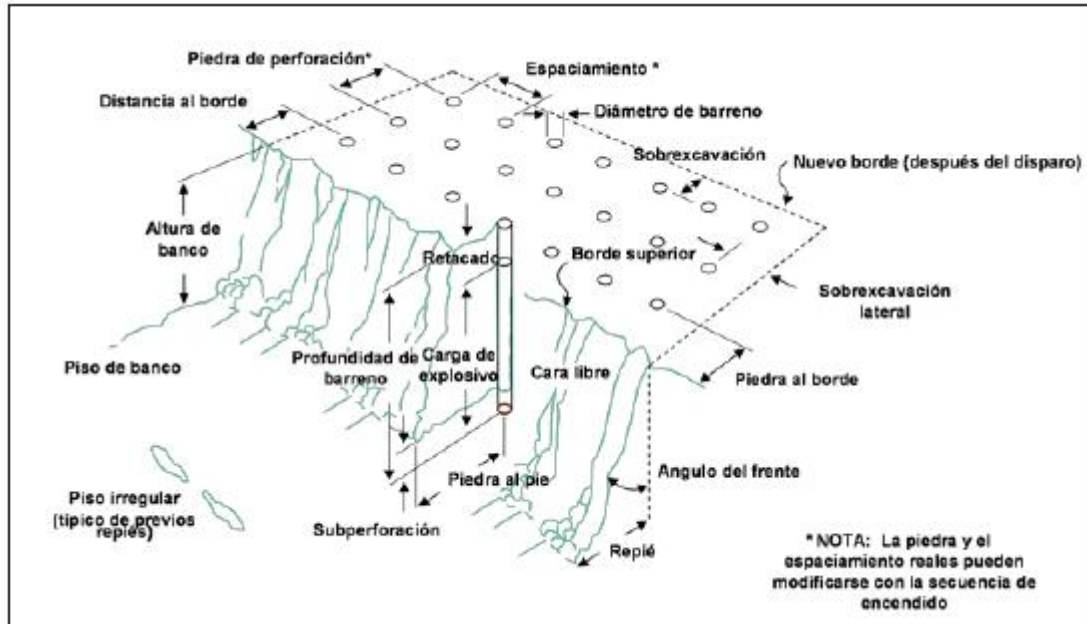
Piedra de perforación*

Espaciamiento *

Distancia al borde

Diámetro de barreno

Sobrexcavación

Nuevo borde (después del disparo)

Altura de banco

Retacado

Borde superior

Sobrexcavación lateral

Piso de banco

Profundidad de barreno

Carga de explosivo

Cara libre

Piedra al borde

Angulo del frente

Piedra al pie

Piso irregular (típico de previos repiés)

Subperforación

Replé

*NOTA: La piedra y el espaciamiento reales pueden modificarse con la secuencia de encendido